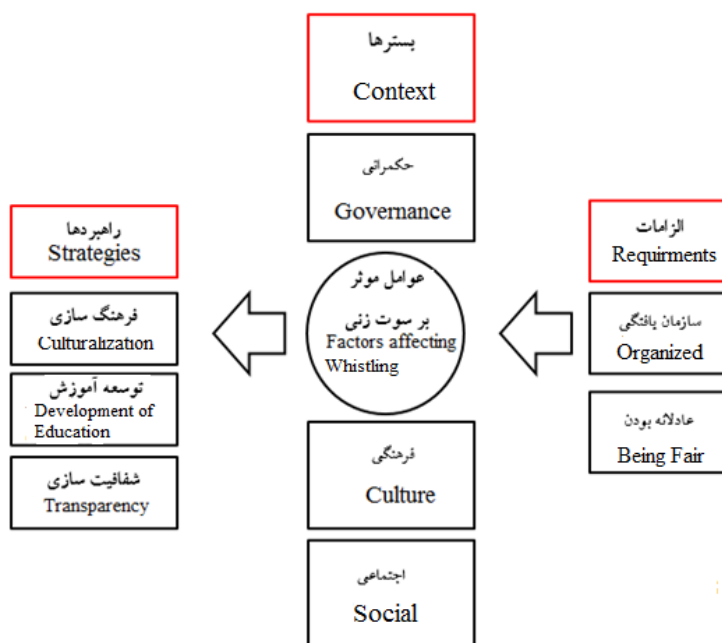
بسترها
Context

حکمرانی
Governance

راهبردها
Strategies

فرهنگ سازی
Culturalization

توسعه آموزش
Development of Education

شفافیت سازی
Transparency

عوامل موثر
بر سوت زنی
Factors affecting Whistling

الزامات
Requirments

سازمان یافتگی
Organized

عادلانه بودن
Being Fair

فرهنگی
Culture

اجتماعی
Social